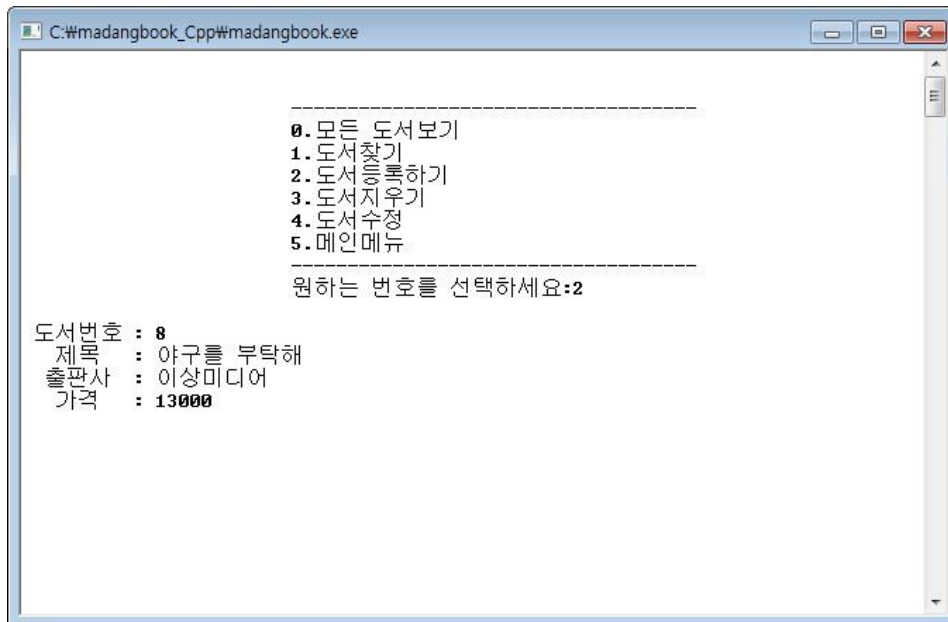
C:₩madangbook_Cpp₩madangbook.exe

------------------------------------
0.모든 도서보기
1.도서찾기
2.도서등록하기
3.도서지우기
4.도서수정
5.메인메뉴
------------------------------------
원하는 번호를 선택하세요:2

도서번호 : 8
제목 : 야구를 부탁해
출판사 : 이상미디어
가격 : 13000